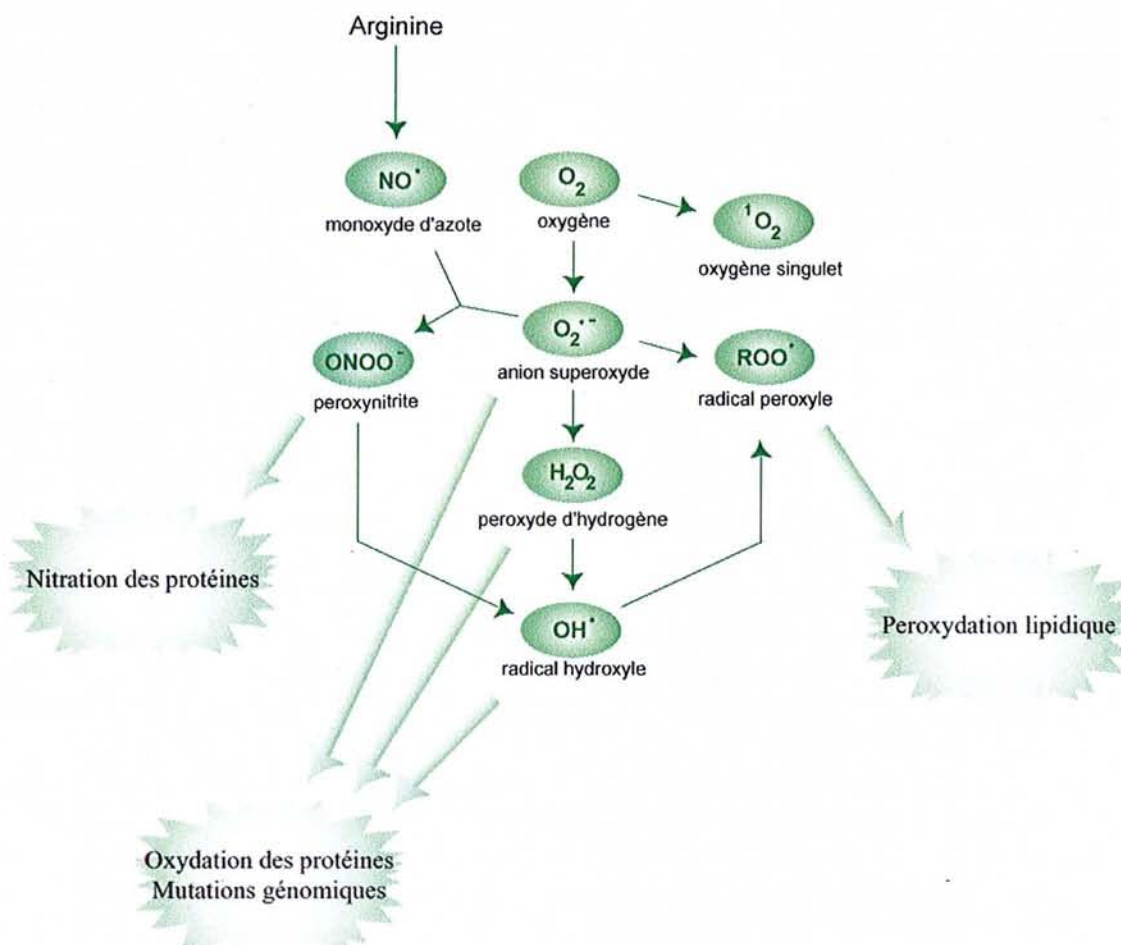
Arginine

$NO^{\bullet}$
monoxyde d'azote

$O_2$
oxygène

$^1O_2$
oxygène singulet

$ONOO^-$
peroxynitrite

$O_2^{\bullet -}$
anion superoxyde

$ROO^{\bullet}$
radical peroxyle

$H_2O_2$
peroxyde d'hydrogène

Nitration des protéines

$OH^{\bullet}$
radical hydroxyle

Peroxydation lipidique

Oxydation des protéines
Mutations génomiques